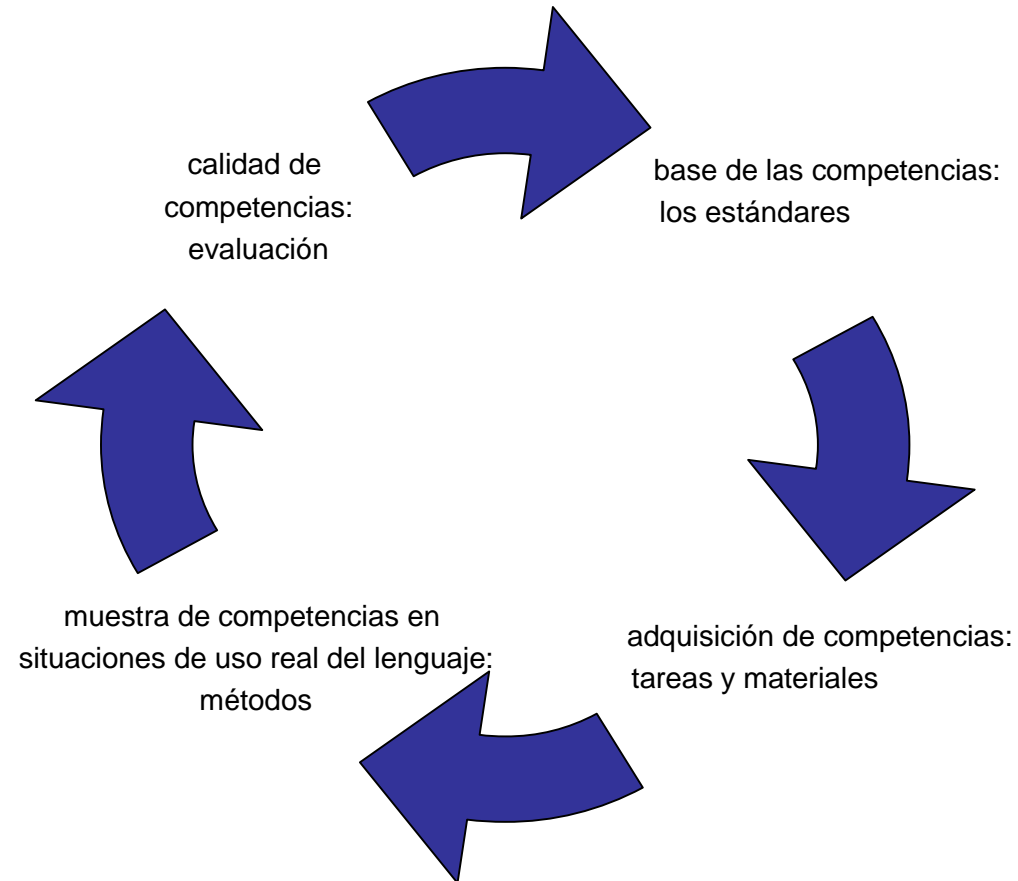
calidad de competencias: evaluación

base de las competencias: los estándares

adquisición de competencias: tareas y materiales

muestra de competencias en situaciones de uso real del lenguaje: métodos